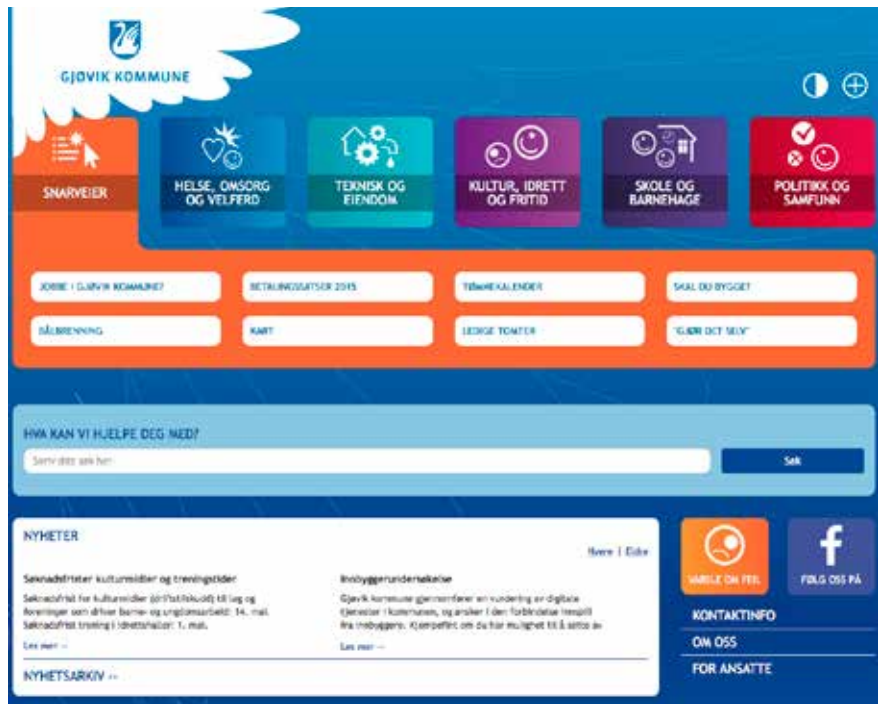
GJØVIK KOMMUNE

SNARVEIER

HELSE, OMSORG OG VELFERD

TEKNISK OG EIENDOM

KULTUR, IDRETT OG FRITID

SKOLE OG BARNEHAGE

POLITIKK OG SAMFUNN

JOBBE I GJØVIK KOMMUNE?

BETALINGSSATSER 2015

TØMMEKALENDER

SKAL DU BYGGE?

BÅLBRENNING

KART

LEDIGE TOMTER

"GJØR DET SELV"

HVA KAN VI HJELPE DEG MED?

Skriv ditt søk her

Søk

NYHETER

Nyere | Eldre

Søknadsfrister kulturmidler og treningstider

Søknadsfrist for kulturmidler (driftstilskudd) til lag og foreninger som driver barne- og ungdomsarbeid: 14. mai. Søknadsfrist trening i idrettshaller: 1. mai.

Les mer →

Innbyggerundersøkelse

Gjøvik kommune gjennomfører en kartlegging av digitale tjenester i kommunen, og ønsker i den forbindelse innspill fra innbyggere. Kjempefint om du har mulighet til å sette av

Les mer →

NYHETSARKIV →

VARSLE OM FEIL

FØLG OSS PÅ

KONTAKTINFO

OM OSS

FOR ANSATTE